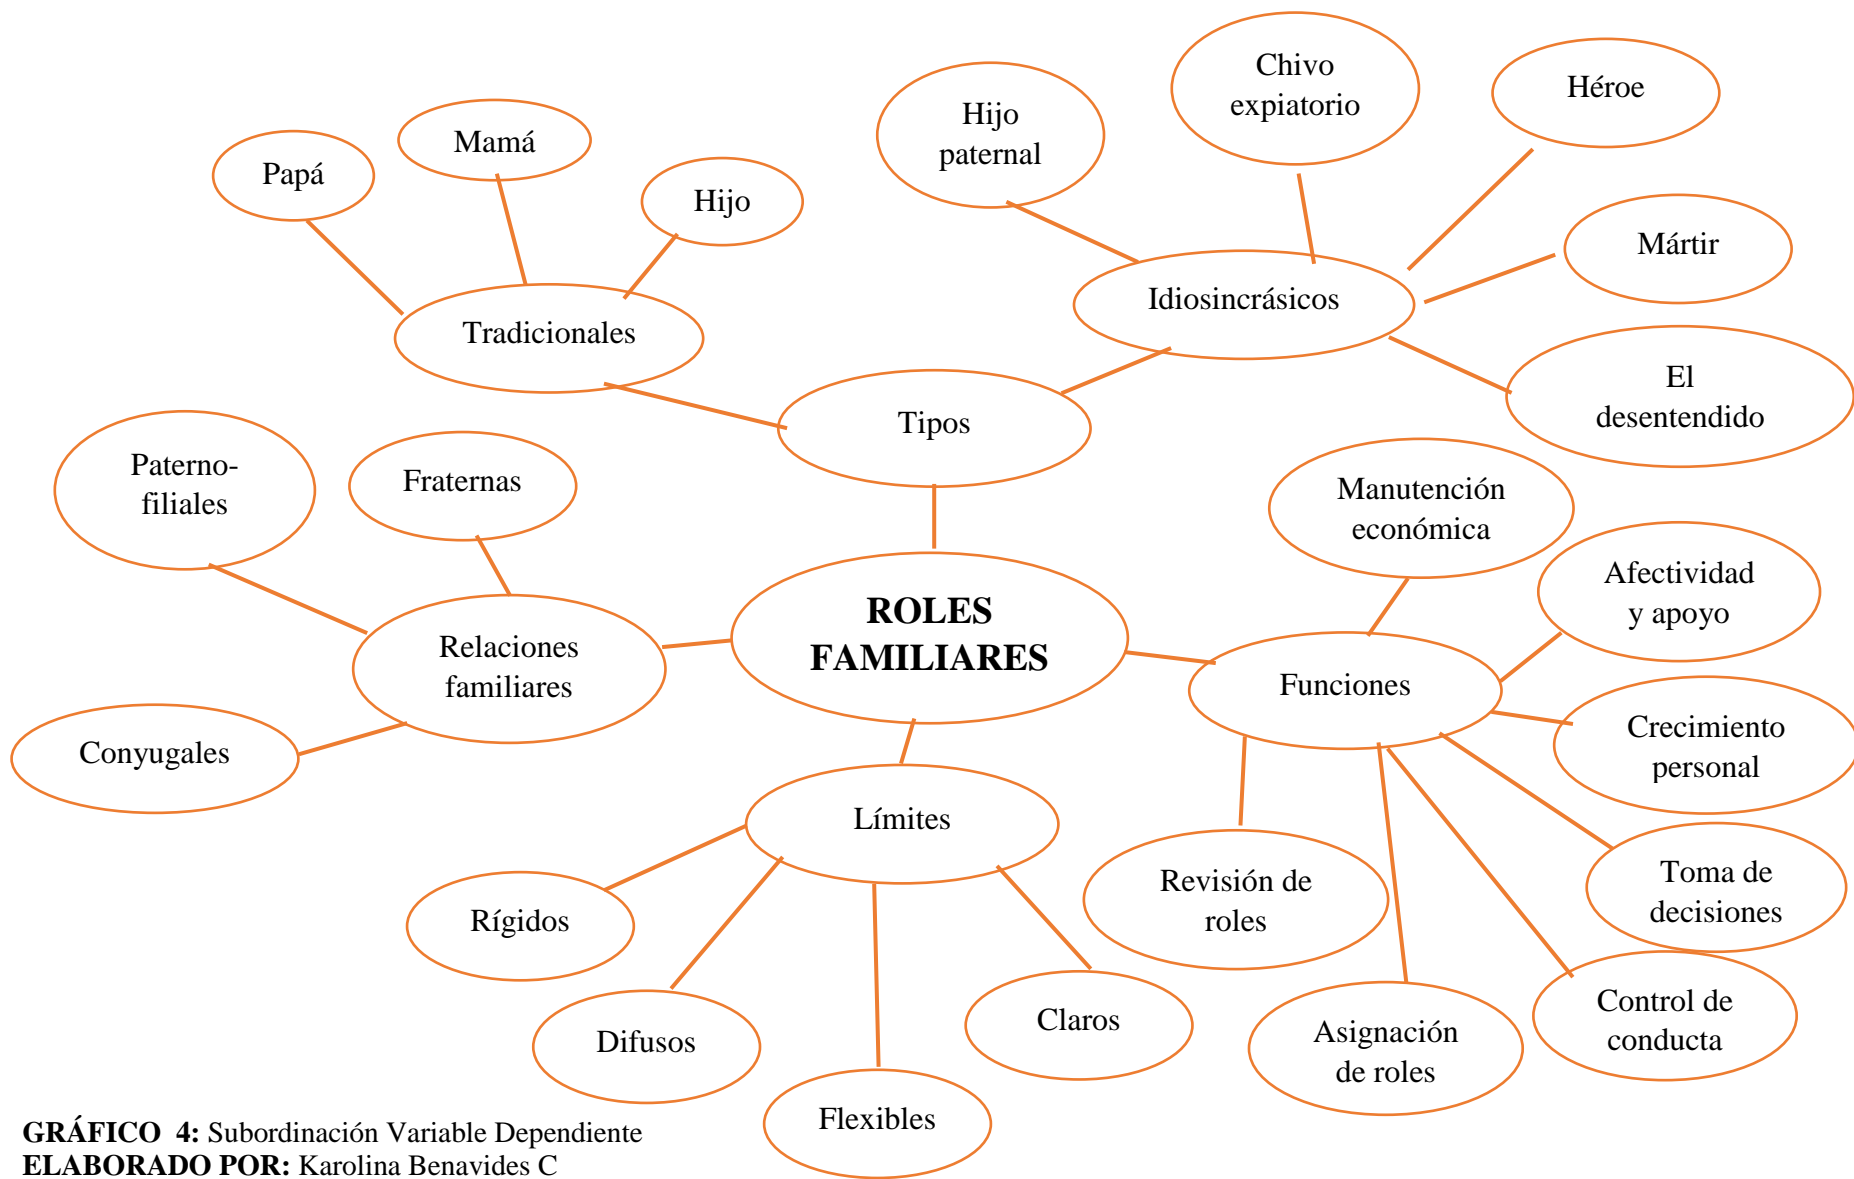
ROLES FAMILIARES

Tipos

Tradicionales

Papá

Mamá

Hijo

Idiosincrásicos

Hijo paternal

Chivo expiatorio

Héroe

Mártir

El desentendido

Relaciones familiares

Paterno-filiales

Fraternas

Conyugales

Funciones

Manutención económica

Afectividad y apoyo

Crecimiento personal

Toma de decisiones

Control de conducta

Asignación de roles

Revisión de roles

Límites

Rígidos

Difusos

Flexibles

Claros

**GRÁFICO 4:** Subordinación Variable Dependiente
**ELABORADO POR:** Karolina Benavides C